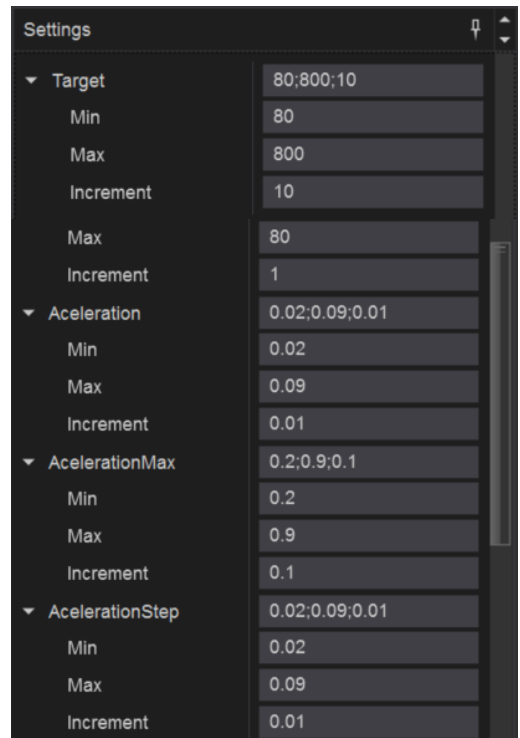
Settings

| | |
|---|---|
| Target | 80;800;10 |
| Min | 80 |
| Max | 800 |
| Increment | 10 |

| | |
|---|---|
| Max | 80 |
| Increment | 1 |
| Aceleration | 0.02;0.09;0.01 |
| Min | 0.02 |
| Max | 0.09 |
| Increment | 0.01 |
| AcelerationMax | 0.2;0.9;0.1 |
| Min | 0.2 |
| Max | 0.9 |
| Increment | 0.1 |
| AcelerationStep | 0.02;0.09;0.01 |
| Min | 0.02 |
| Max | 0.09 |
| Increment | 0.01 |